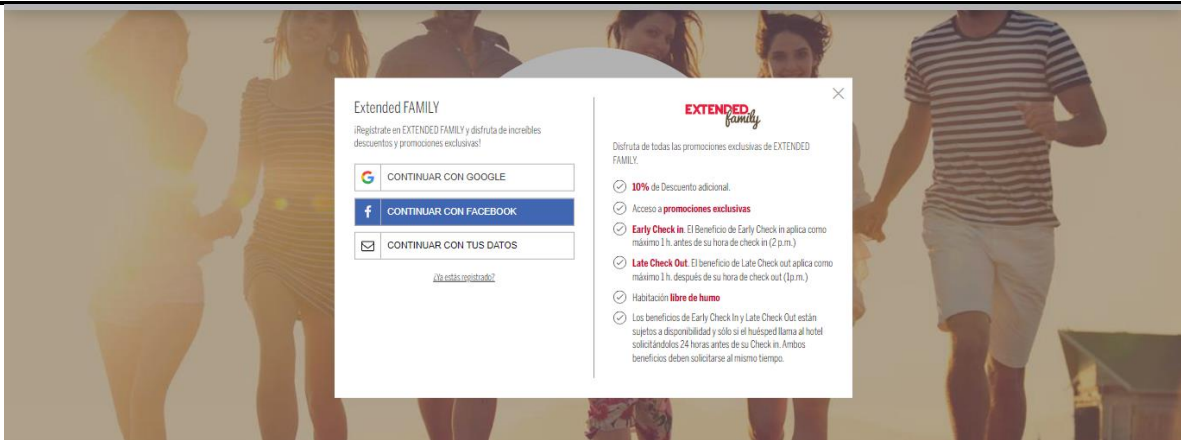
Extended FAMILY

¡Regístrate en EXTENDED FAMILY y disfruta de increíbles descuentos y promociones exclusivas!

G CONTINUAR CON GOOGLE

f CONTINUAR CON FACEBOOK

CONTINUAR CON TUS DATOS

¿Ya estás registrado?

EXTENDED family

Disfruta de todas las promociones exclusivas de EXTENDED FAMILY.

10% de Descuento adicional.

Acceso a promociones exclusivas

Early Check in. El Beneficio de Early Check in aplica como máximo 1 h. antes de su hora de check in (2 p.m.)

Late Check Out. El beneficio de Late Check out aplica como máximo 1 h. después de su hora de check out (1p.m.)

Habitación libre de humo

Los beneficios de Early Check In y Late Check Out están sujetos a disponibilidad y sólo si el huésped llama al hotel solicitándolos 24 horas antes de su Check in. Ambos beneficios deben solicitarse al mismo tiempo.